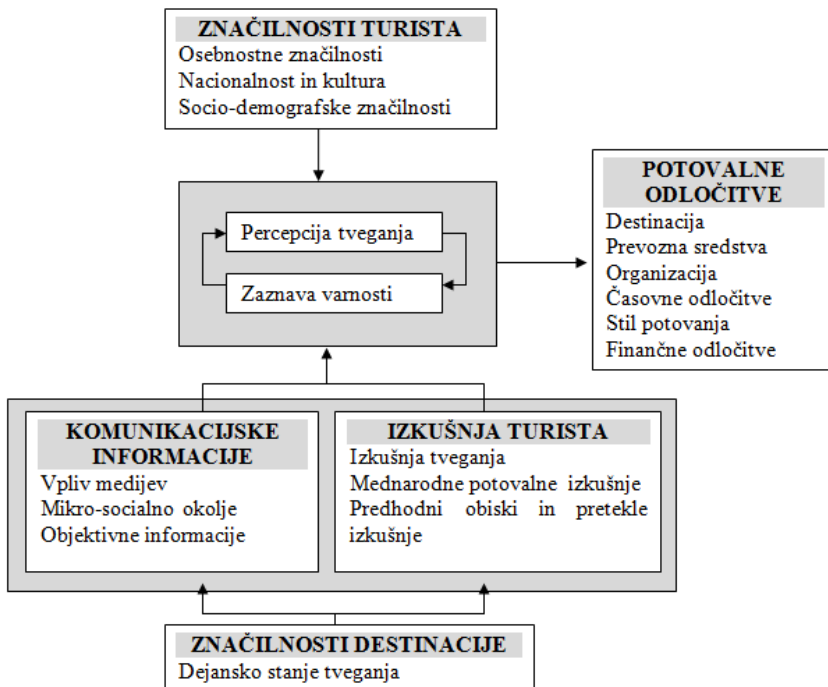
ZNAČILNOSTI TURISTA
Osebnostne značilnosti
Nacionalnost in kultura
Socio-demografske značilnosti

Percepcija tveganja
Zaznava varnosti

POTOVALNE ODLOČITVE
Destinacija
Prevozna sredstva
Organizacija
Časovne odločitve
Stil potovanja
Finančne odločitve

KOMUNIKACIJSKE INFORMACIJE
Vpliv medijev
Mikro-socialno okolje
Objektivne informacije

IZKUŠNJA TURISTA
Izkušnja tveganja
Mednarodne potovalne izkušnje
Predhodni obiski in pretekle izkušnje

ZNAČILNOSTI DESTINACIJE
Dejansko stanje tveganja